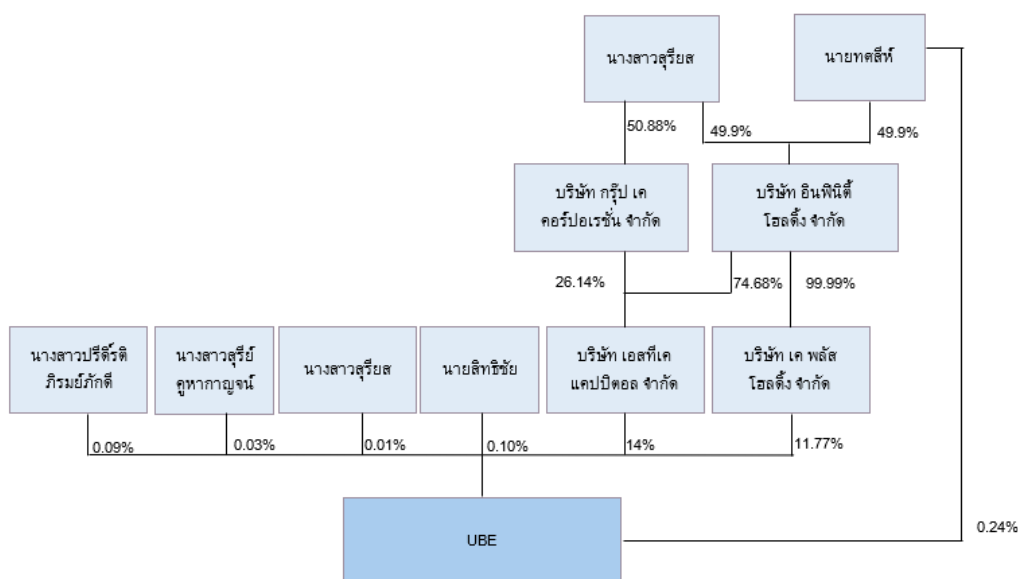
นางสาวสุรียส

นายทศสีห์

50.88%

49.9%

49.9%

บริษัท กรุ๊ป เค คอร์ปอเรชั่น จำกัด

บริษัท อินฟินิตี้ โฮลดิ้ง จำกัด

26.14%

74.68%

99.99%

นางสาวปรีดิ์รติ ภิรมย์ภักดี

นางสาวสุรีย์ คูหากาญจน์

นางสาวสุรียส

นายสิทธิชัย

บริษัท เอสทีเค แคปปิตอล จำกัด

บริษัท เค พลัส โฮลดิ้ง จำกัด

0.09%

0.03%

0.01%

0.10%

14%

11.77%

UBE

0.24%